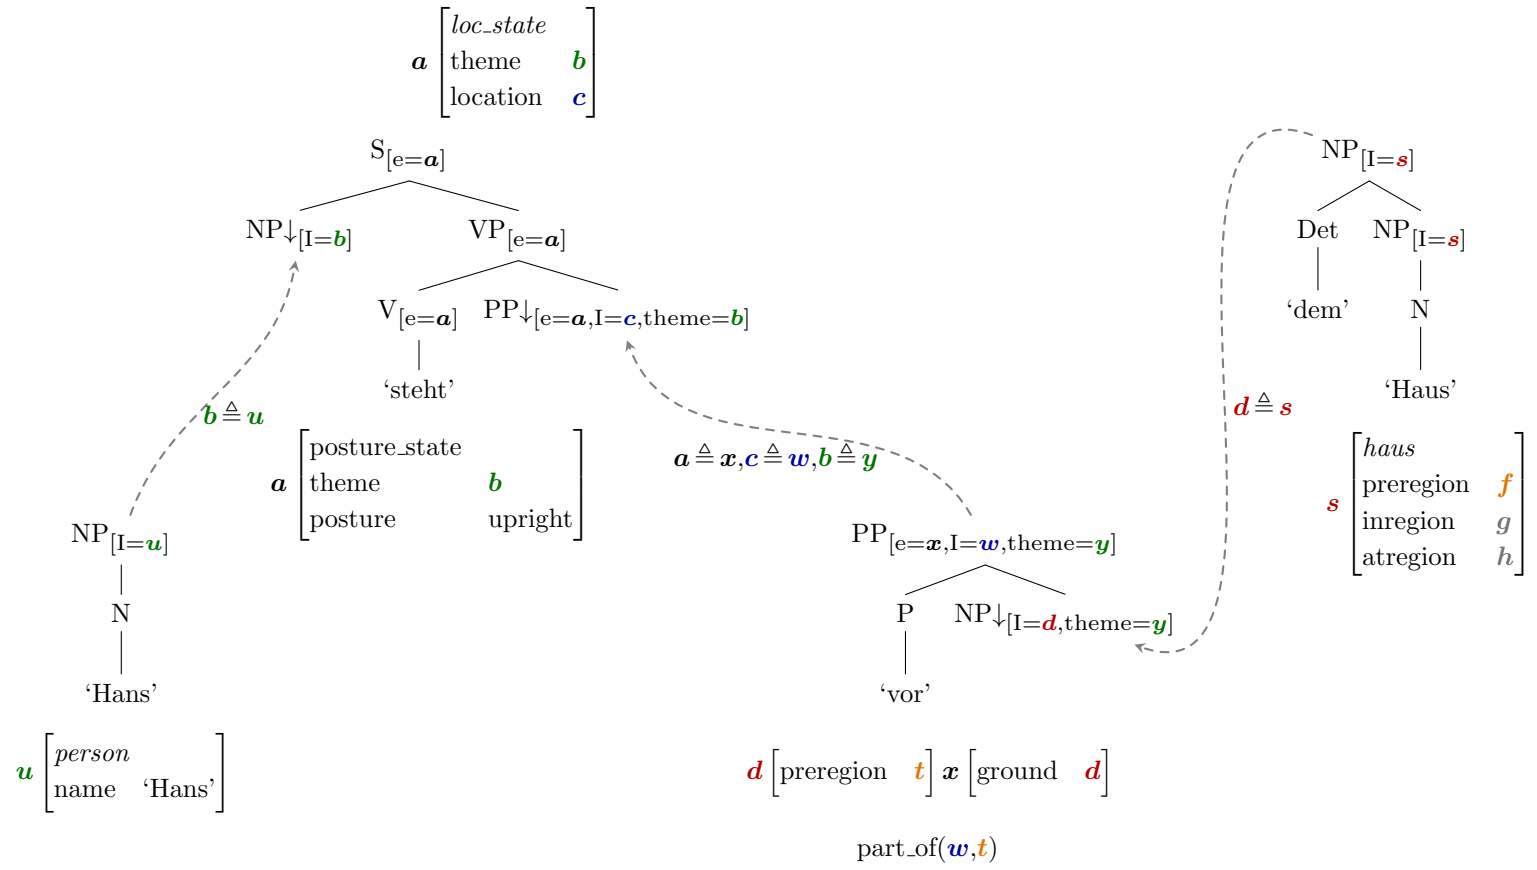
$\boldsymbol{a}\begin{bmatrix} \textit{loc\_state} & \\ \text{theme} & \boldsymbol{b} \\ \text{location} & \boldsymbol{c} \end{bmatrix}$

$\text{S}_{[\text{e}=\boldsymbol{a}]}$

$\text{NP}\downarrow_{[\text{I}=\boldsymbol{b}]}$ $\text{VP}_{[\text{e}=\boldsymbol{a}]}$

$\text{V}_{[\text{e}=\boldsymbol{a}]}$ $\text{PP}\downarrow_{[\text{e}=\boldsymbol{a},\text{I}=\boldsymbol{c},\text{theme}=\boldsymbol{b}]}$

'steht'

$\boldsymbol{b} \triangleq \boldsymbol{u}$

$\boldsymbol{a}\begin{bmatrix} \text{posture\_state} & \\ \text{theme} & \boldsymbol{b} \\ \text{posture} & \text{upright} \end{bmatrix}$

$\boldsymbol{a} \triangleq \boldsymbol{x}, \boldsymbol{c} \triangleq \boldsymbol{w}, \boldsymbol{b} \triangleq \boldsymbol{y}$

$\text{NP}_{[\text{I}=\boldsymbol{u}]}$

N

'Hans'

$\boldsymbol{u}\begin{bmatrix} \textit{person} & \\ \text{name} & \text{'Hans'} \end{bmatrix}$

$\text{PP}_{[\text{e}=\boldsymbol{x},\text{I}=\boldsymbol{w},\text{theme}=\boldsymbol{y}]}$

P $\text{NP}\downarrow_{[\text{I}=\boldsymbol{d},\text{theme}=\boldsymbol{y}]}$

'vor'

$\boldsymbol{d}\begin{bmatrix} \text{preregion} & \boldsymbol{t} \end{bmatrix}$ $\boldsymbol{x}\begin{bmatrix} \text{ground} & \boldsymbol{d} \end{bmatrix}$

part_of($\boldsymbol{w}$,$\boldsymbol{t}$)

$\text{NP}_{[\text{I}=\boldsymbol{s}]}$

Det $\text{NP}_{[\text{I}=\boldsymbol{s}]}$

'dem' N

'Haus'

$\boldsymbol{d} \triangleq \boldsymbol{s}$

$\boldsymbol{s}\begin{bmatrix} \textit{haus} & \\ \text{preregion} & \boldsymbol{f} \\ \text{inregion} & \boldsymbol{g} \\ \text{atregion} & \boldsymbol{h} \end{bmatrix}$